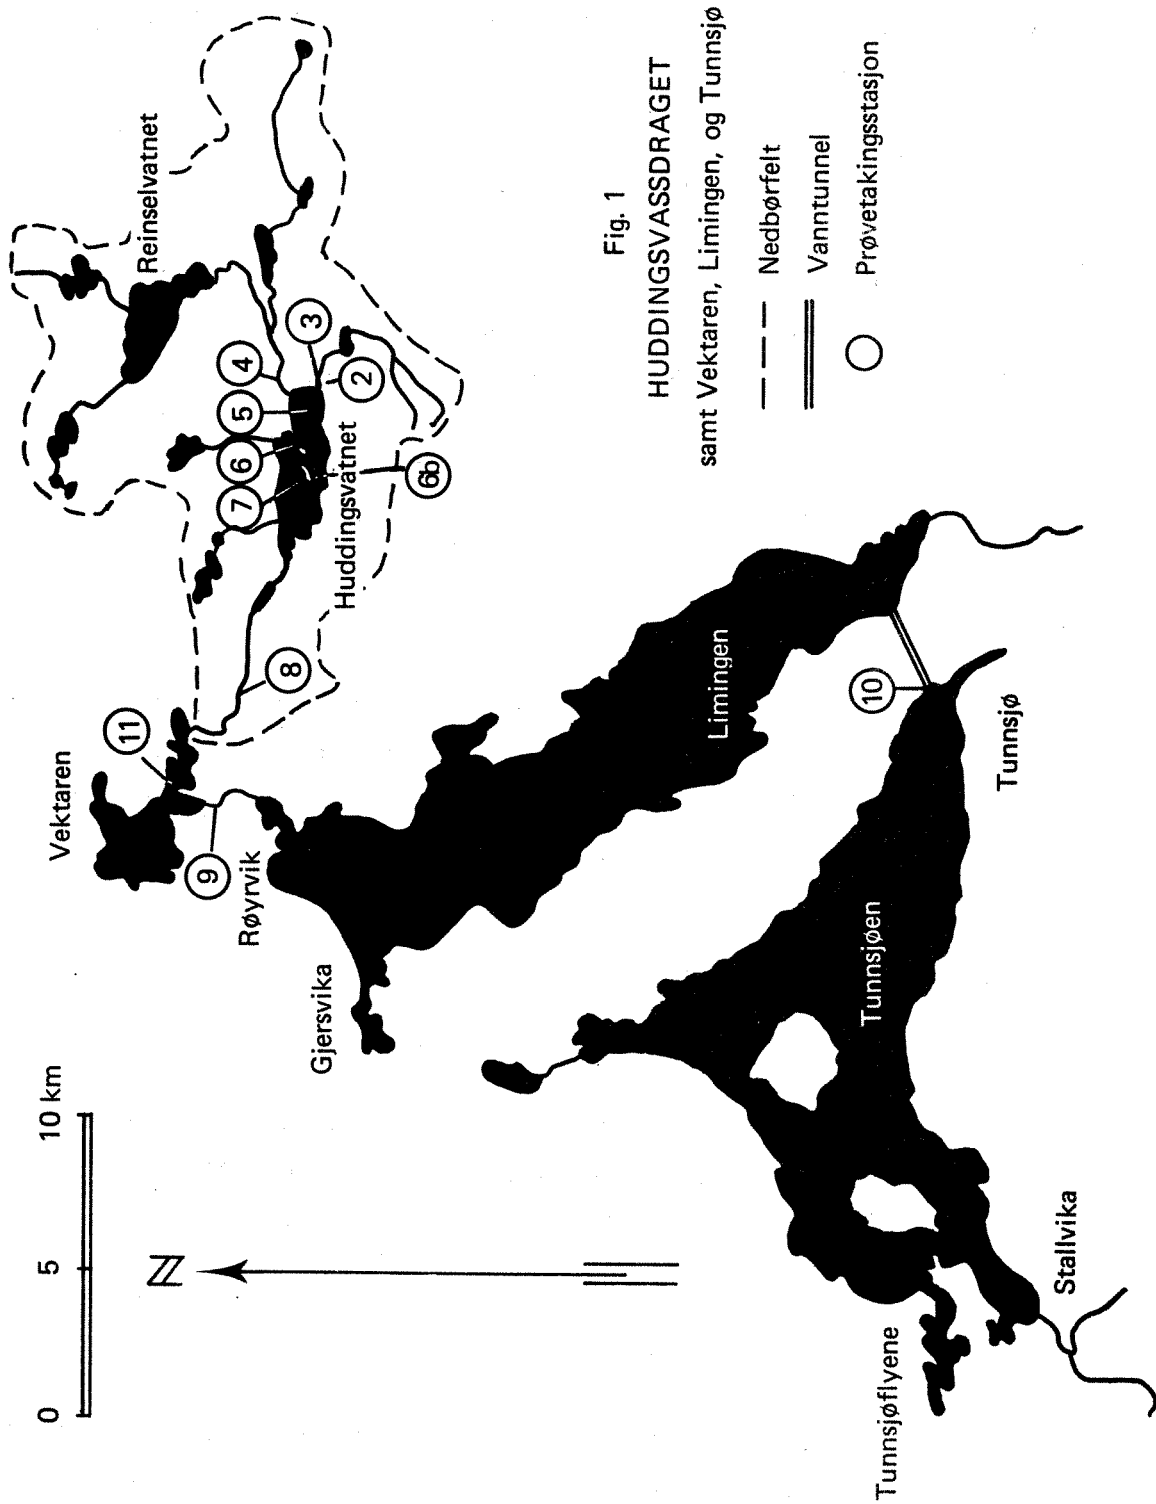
Fig. 1
HUDDINGSVASSDRAGET
samt Vektaren, Limingen, og Tunnsjø

Nedbørfelt
Vanntunnel
Prøvetakingsstasjon

Reinselvatnet
Huddingsvatnet
3
4
5
6
7
2
6b
8
11
Vektaren
9
Røyrvik
Gjersvika
Limingen
10
Tunnsjø
Tunnsjøen
Stallvika
Tunnsjøflyene

0
5
10 km
N